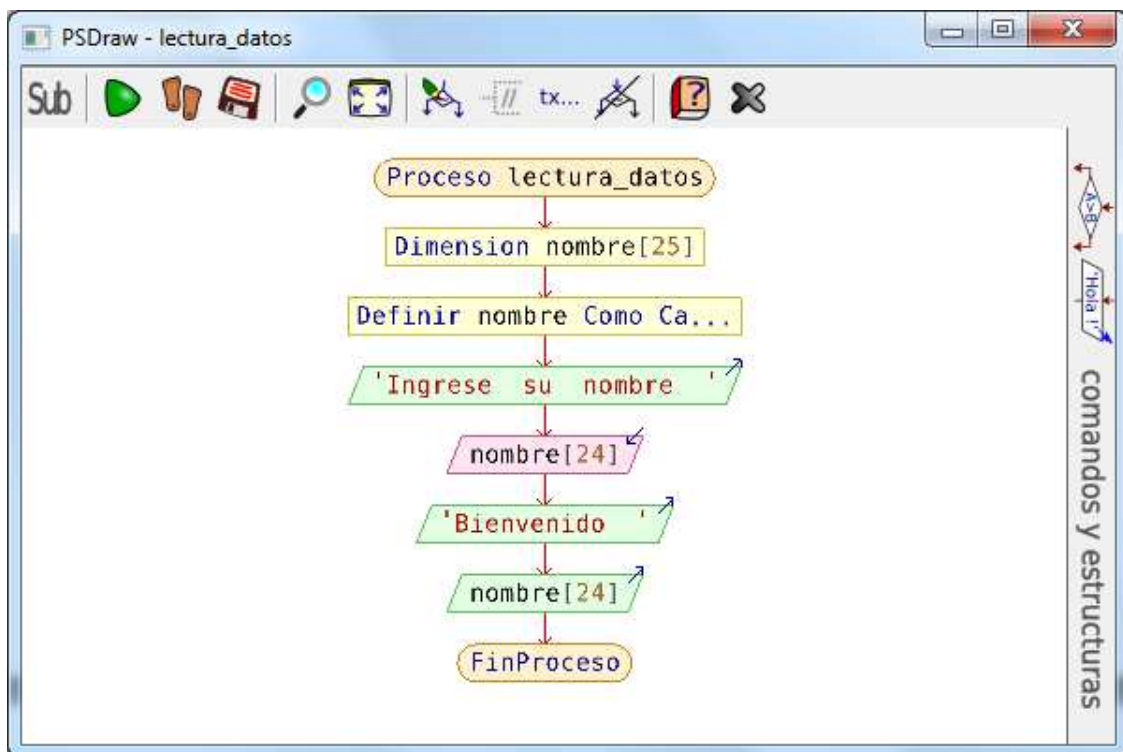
PSDraw - lectura_datos

Sub

tx...

Proceso lectura_datos

Dimension nombre[25]

Definir nombre Como Ca...

'Ingrese su nombre '

nombre[24]

'Bienvenido '

nombre[24]

FinProceso

A>B

'Hola !'

comandos y estructuras